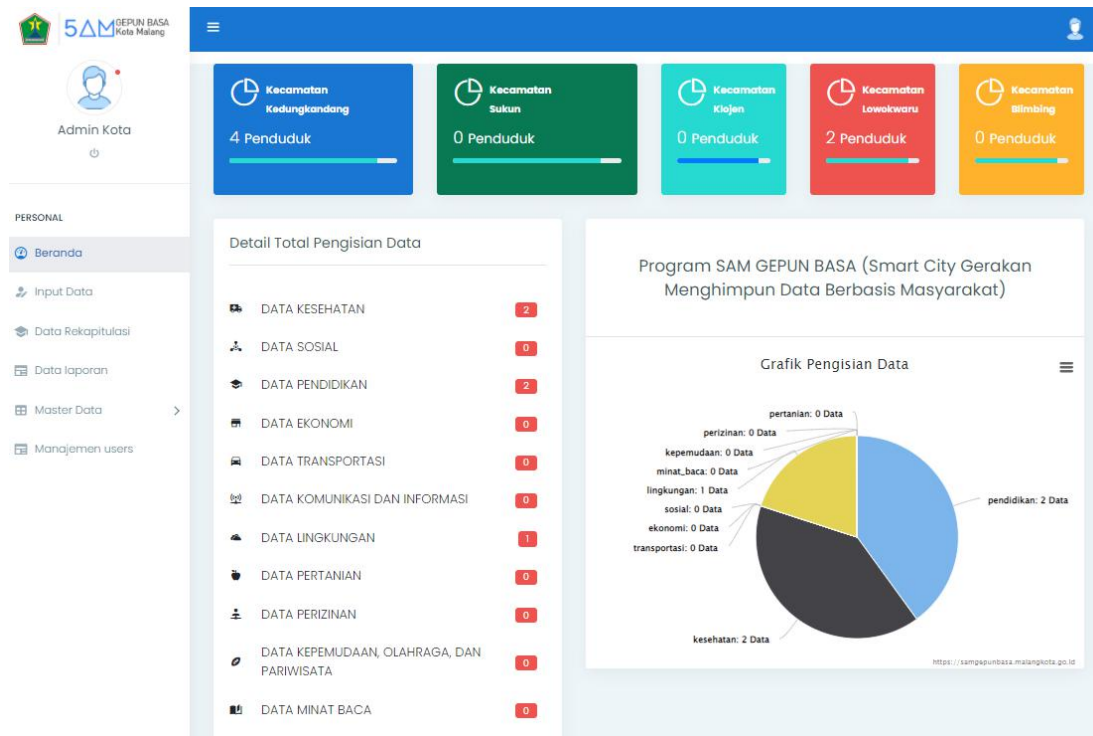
5AM GEPUN BASA Kota Malang

Admin Kota

PERSONAL

Beranda

Input Data

Data Rekapitulasi

Data laporan

Master Data

Manajemen users

Kecamatan Kedungkandang
4 Penduduk

Kecamatan Sukun
0 Penduduk

Kecamatan Klojen
0 Penduduk

Kecamatan Lowokwaru
2 Penduduk

Kecamatan Blimbing
0 Penduduk

Detail Total Pengisian Data

DATA KESEHATAN 2
DATA SOSIAL 0
DATA PENDIDIKAN 2
DATA EKONOMI 0
DATA TRANSPORTASI 0
DATA KOMUNIKASI DAN INFORMASI 0
DATA LINGKUNGAN 1
DATA PERTANIAN 0
DATA PERIZINAN 0
DATA KEPEMUDAAN, OLAHRAGA, DAN PARIWISATA 0
DATA MINAT BACA 0

Program SAM GEPUN BASA (Smart City Gerakan Menghimpun Data Berbasis Masyarakat)

Grafik Pengisian Data

pertanian: 0 Data
perizinan: 0 Data
kepemudaan: 0 Data
minat_baca: 0 Data
lingkungan: 1 Data
sosial: 0 Data
ekonomi: 0 Data
transportasi: 0 Data
pendidikan: 2 Data
kesehatan: 2 Data

https://samgepunbasa.malangkota.go.id